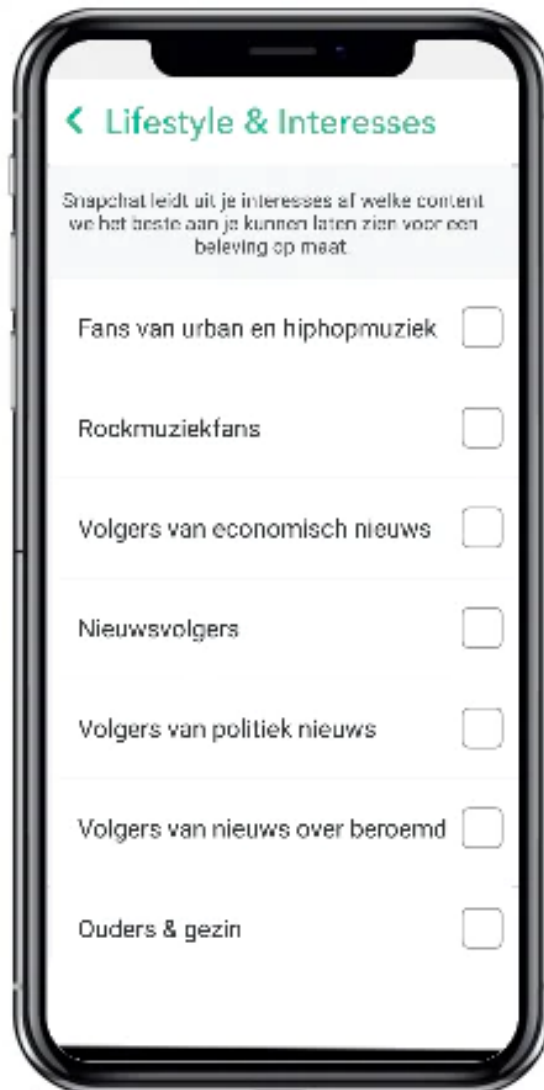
< Lifestyle & Interesses

Snapchat leidt uit je interesses af welke content we het beste aan je kunnen laten zien voor een beleving op maat.

Fans van urban en hiphopmuziek

Rockmuziekfans

Volgers van economisch nieuws

Nieuwsvolgers

Volgers van politiek nieuws

Volgers van nieuws over beroemd

Ouders & gezin